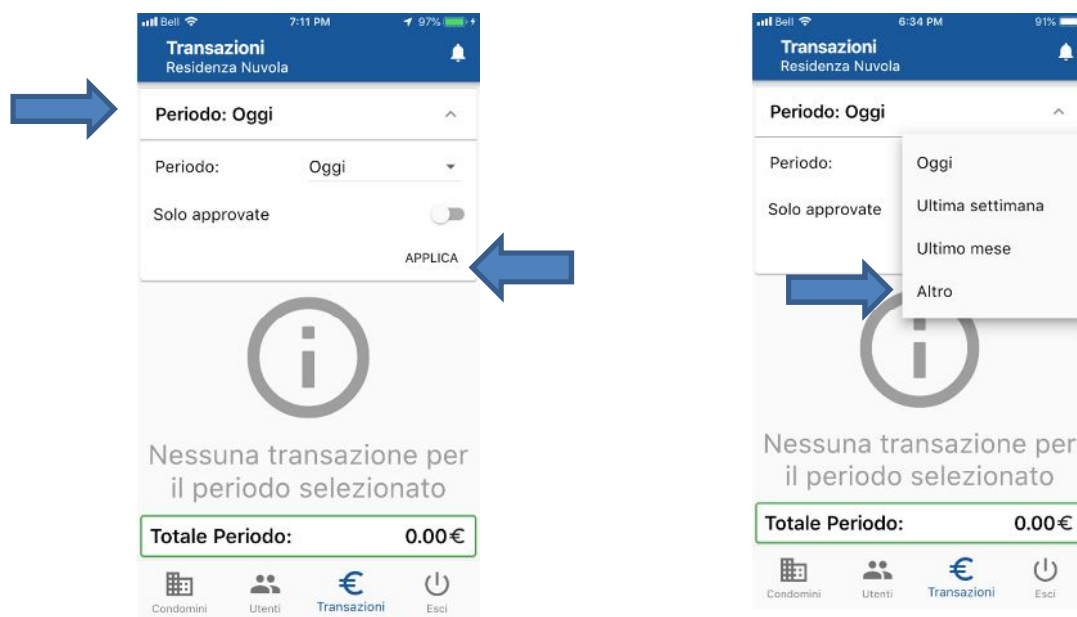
Bell 7:11 PM 97%

Transazioni
Residenza Nuvola

Periodo: Oggi

Periodo: Oggi

Solo approvate

APPLICA

Nessuna transazione per il periodo selezionato

Totale Periodo: 0.00€

Condomini Utenti Transazioni Esci

Bell 6:34 PM 91%

Transazioni
Residenza Nuvola

Periodo: Oggi

Periodo:

Solo approvate

Oggi
Ultima settimana
Ultimo mese
Altro

Nessuna transazione per il periodo selezionato

Totale Periodo: 0.00€

Condomini Utenti Transazioni Esci